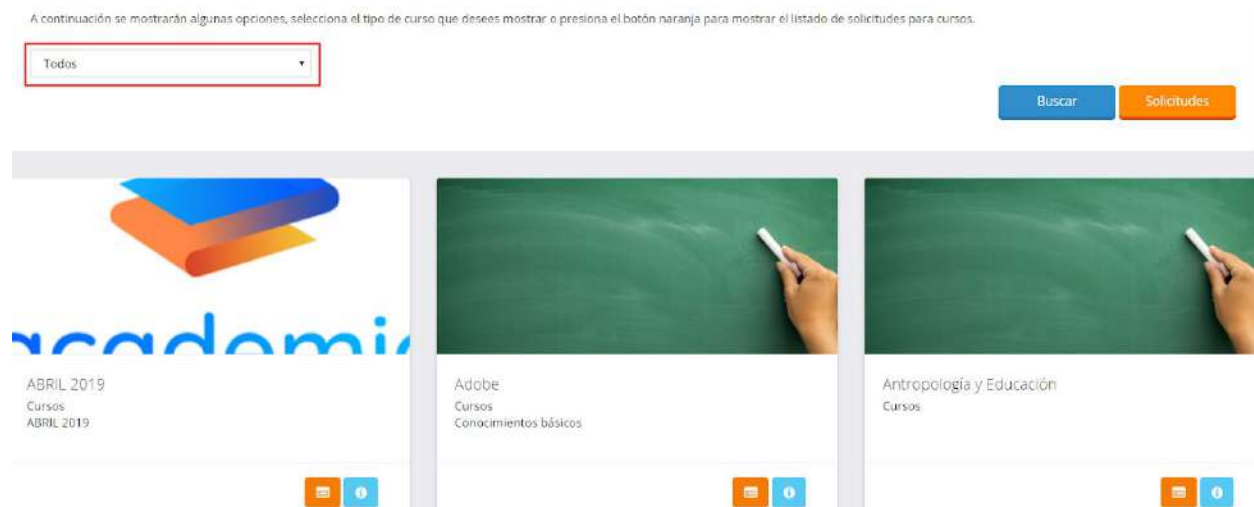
A continuación se mostrarán algunas opciones, selecciona el tipo de curso que desees mostrar o presiona el botón naranja para mostrar el listado de solicitudes para cursos.

Todos

Buscar Solicitudes

academi

ABRIL 2019
Cursos
ABRIL 2019

Adobe
Cursos
Conocimientos básicos

Antropología y Educación
Cursos